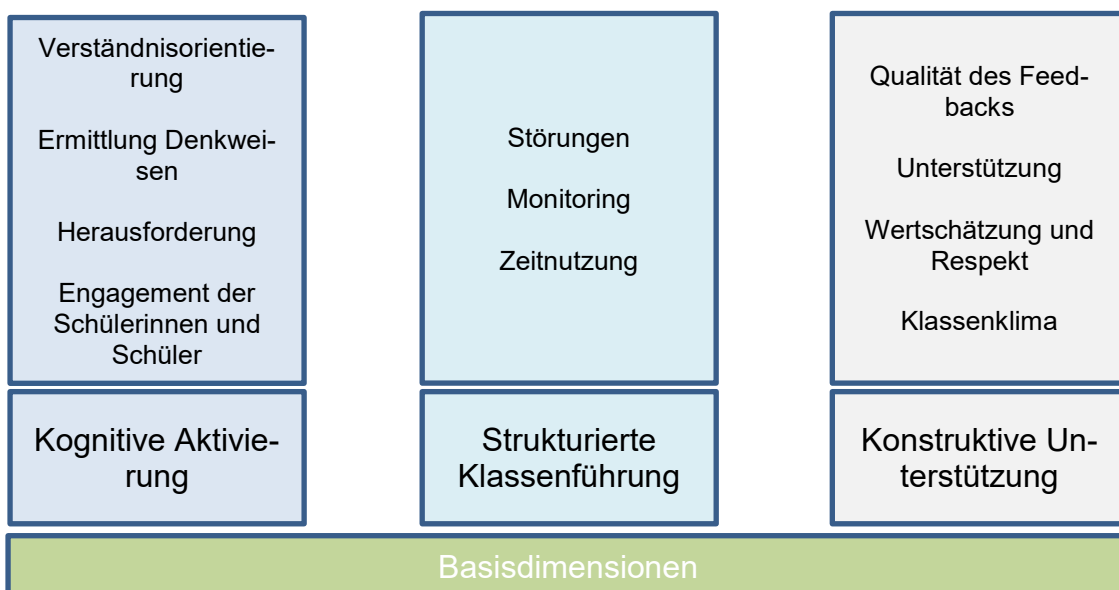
Verständnisorientierung

Ermittlung Denkweisen

Herausforderung

Engagement der Schülerinnen und Schüler

Kognitive Aktivierung

Störungen

Monitoring

Zeitnutzung

Strukturierte Klassenführung

Qualität des Feedbacks

Unterstützung

Wertschätzung und Respekt

Klassenklima

Konstruktive Unterstützung

Basisdimensionen